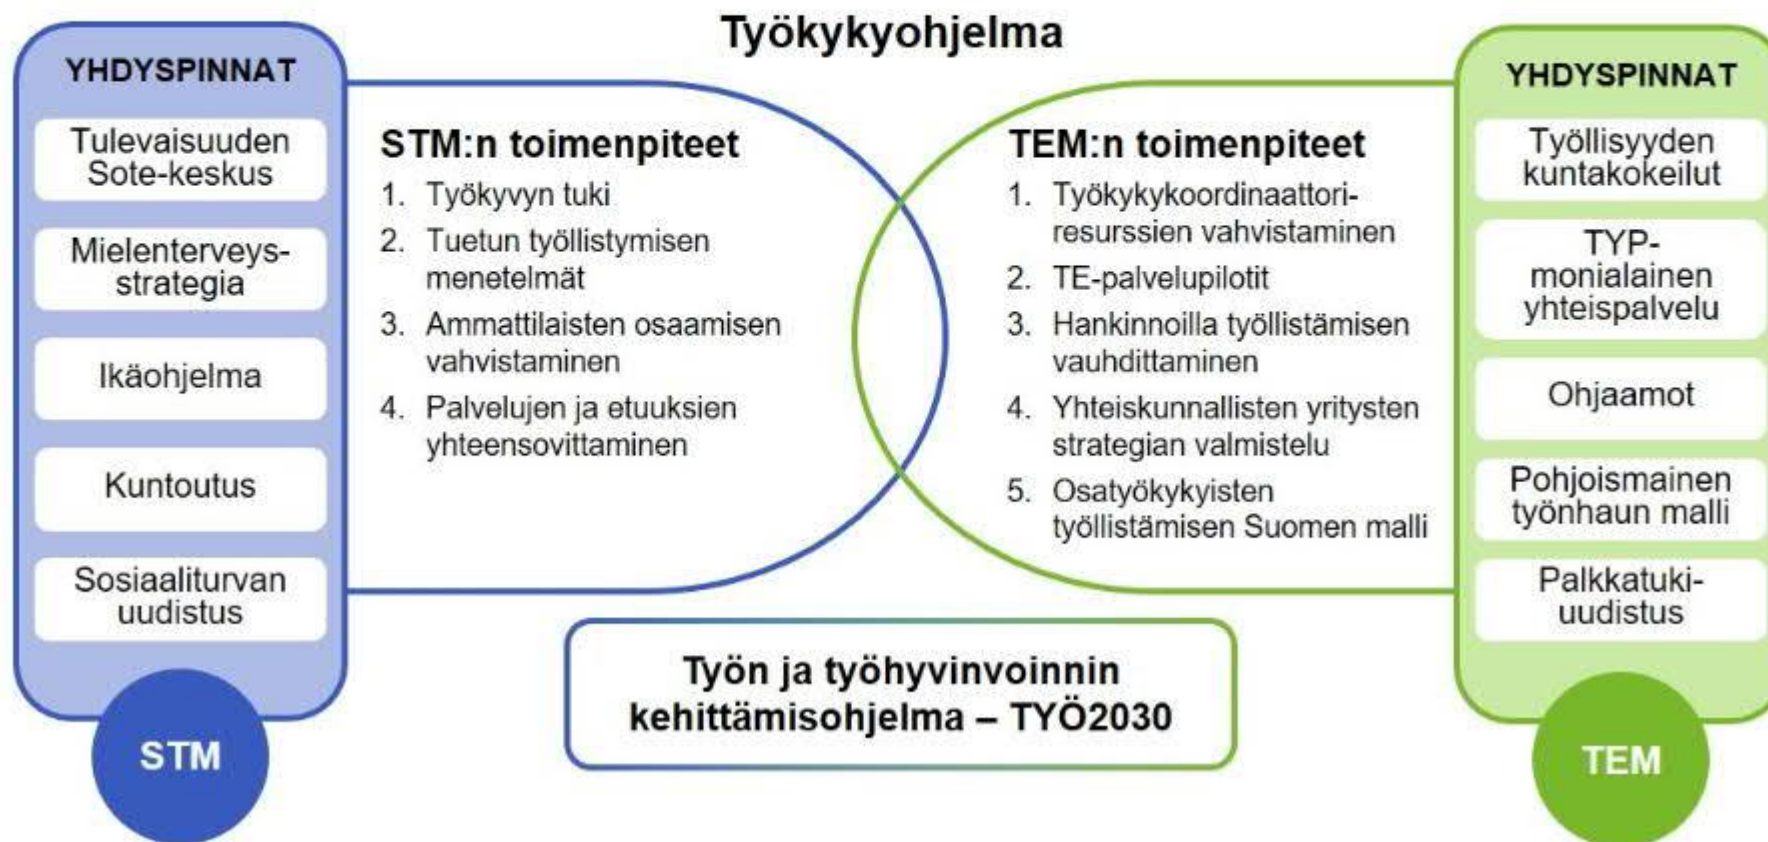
Työkykyohjelma

YHDYSPINNAT

Tulevaisuuden Sote-keskus

Mielenterveysstrategia

Ikäohjelma

Kuntoutus

Sosiaaliturvan uudistus

STM

STM:n toimenpiteet

1. Työkyvyn tuki
2. Tuetun työllistymisen menetelmät
3. Ammattilaisten osaamisen vahvistaminen
4. Palvelujen ja etuuksien yhteensovittaminen

TEM:n toimenpiteet

1. Työkykykoordinaattoriresurssien vahvistaminen
2. TE-palvelupilotit
3. Hankinnoilla työllistämisen vauhdittaminen
4. Yhteiskunnallisten yritysten strategian valmistelu
5. Osatyökykyisten työllistämisen Suomen malli

YHDYSPINNAT

Työllisyyden kuntakokeilut

TYP-monialainen yhteispalvelu

Ohjaamot

Pohjoismainen työnhaun malli

Palkkatukiuudistus

TEM

Työn ja työhyvinvoinnin kehittämisohjelma – TYÖ2030